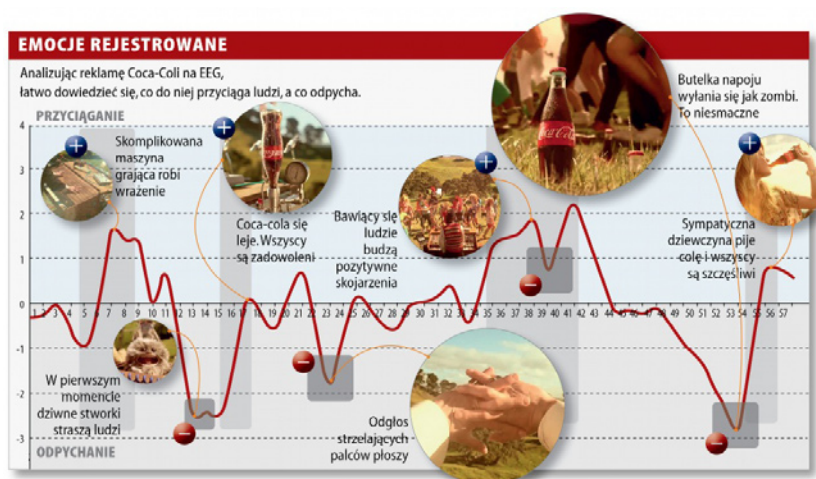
EMOCJE REJESTROWANE

Analizując reklamę Coca-Coli na EEG, łatwo dowiedzieć się, co do niej przyciąga ludzi, a co odpycha.

PRZYCIĄGANIE

ODPYCHANIE

4
3
2
1
0
-1
-2
-3

1 2 3 4 5 6 7 8 9 10 11 12 13 14 15 16 17 18 19 20 21 22 23 24 25 26 27 28 29 30 31 32 33 34 35 36 37 38 39 40 41 42 43 44 45 46 47 48 49 50 51 52 53 54 55 56 57

Skomplikowana maszyna grająca robi wrażenie

Coca-cola się leje. Wszyscy są zadowoleni

Bawiący się ludzie budzą pozytywne skojarzenia

Butelka napoju wyłania się jak zombi. To niesmaczne

Sympatyczna dziewczyna pije colę i wszyscy są szczęśliwi

W pierwszym momencie dziwne stworki straszą ludzi

Odgłos strzelających palców płoszy